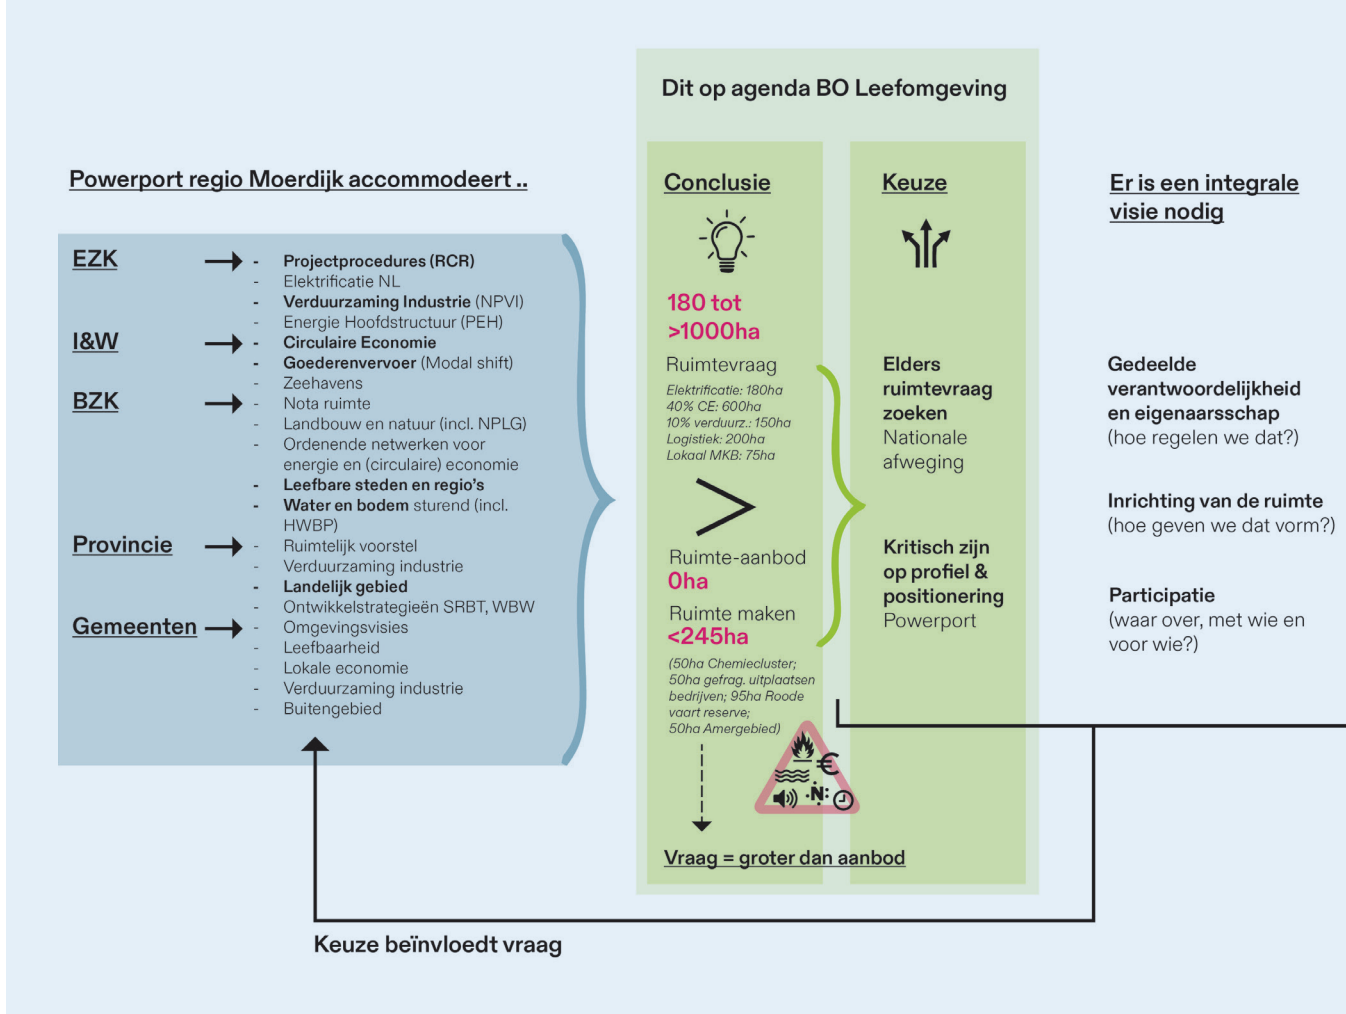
Powerport regio Moerdijk accommodeert ..

EZK
- Projectprocedures (RCR)
- Elektrificatie NL
- Verduurzaming Industrie (NPVI)
- Energie Hoofdstructuur (PEH)

I&W
- Circulaire Economie
- Goederenvervoer (Modal shift)
- Zeehavens

BZK
- Nota ruimte
- Landbouw en natuur (incl. NPLG)
- Ordenende netwerken voor energie en (circulaire) economie
- Leefbare steden en regio's
- Water en bodem sturend (incl. HWBP)

Provincie
- Ruimtelijk voorstel
- Verduurzaming industrie
- Landelijk gebied
- Ontwikkelstrategieën SRBT, WBW

Gemeenten
- Omgevingsvisies
- Leefbaarheid
- Lokale economie
- Verduurzaming industrie
- Buitengebied

Dit op agenda BO Leefomgeving

Conclusie

180 tot >1000ha

Ruimtevraag
Elektrificatie: 180ha
40% CE: 600ha
10% verduurz.: 150ha
Logistiek: 200ha
Lokaal MKB: 75ha

>

Ruimte-aanbod
0ha

Ruimte maken
<245ha
(50ha Chemiecluster; 50ha gefrag. uitplaatsen bedrijven; 95ha Roode vaart reserve; 50ha Amergebied)

N

Vraag = groter dan aanbod

Keuze

Elders ruimtevraag zoeken
Nationale afweging

Kritisch zijn op profiel & positionering
Powerport

Er is een integrale visie nodig

Gedeelde verantwoordelijkheid en eigenaarsschap
(hoe regelen we dat?)

Inrichting van de ruimte
(hoe geven we dat vorm?)

Participatie
(waar over, met wie en voor wie?)

Keuze beïnvloedt vraag